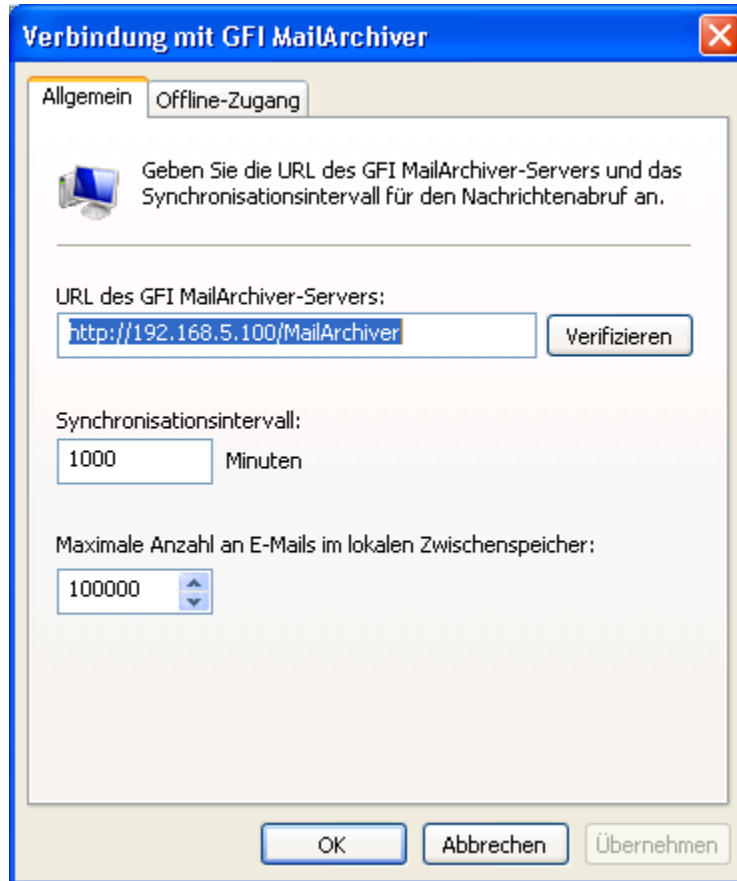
Verbindung mit GFI MailArchiver

Allgemein
Offline-Zugang

Geben Sie die URL des GFI MailArchiver-Servers und das Synchronisationsintervall für den Nachrichtenabruf an.

URL des GFI MailArchiver-Servers:
http://192.168.5.100/MailArchiver
Verifizieren

Synchronisationsintervall:
1000
Minuten

Maximale Anzahl an E-Mails im lokalen Zwischenspeicher:
100000

OK
Abbrechen
Übernehmen